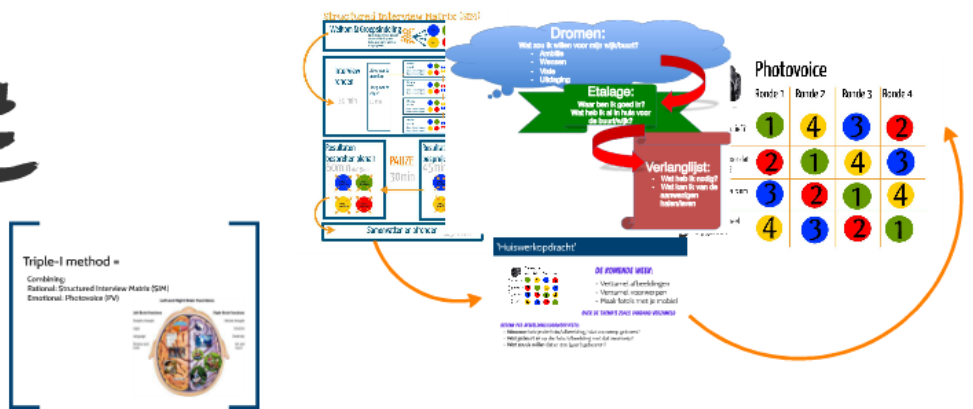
Structured Interview Matrix (SIM)

Welkom & Groepsindeling

Interview rondes

PAUZE

30 min

Resultaten bespreken

Samenvatten afronden

Dromen:
Wat zou ik willen voor mijn wijk/buurt?
Ambitie
Wensen
Visie
Uitdaging

Etalage:
Waar ben ik goed in?
Wat heb ik al in huis voor de buurt/wijk?

Verlanglijst:
Wat heb ik nodig?
Wat kan ik van de aanwezigen halen/leren

Photovoice

| | Ronde 1 | Ronde 2 | Ronde 3 | Ronde 4 |
|---|---|---|---|---|
| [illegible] | 1 | 4 | 3 | 2 |
| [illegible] | 2 | 1 | 4 | 3 |
| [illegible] | 3 | 2 | 1 | 4 |
| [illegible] | 4 | 3 | 2 | 1 |

Triple-I method =

Combining:
Rational: Structured Interview Matrix (SIM)
Emotional: Photovoice (PV)

'Huiswerkopdracht'

DE KOMENDE WEEK:
- Verzamel afbeeldingen
- Verzamel voorwerpen
- Maak foto's met je mobiel

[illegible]